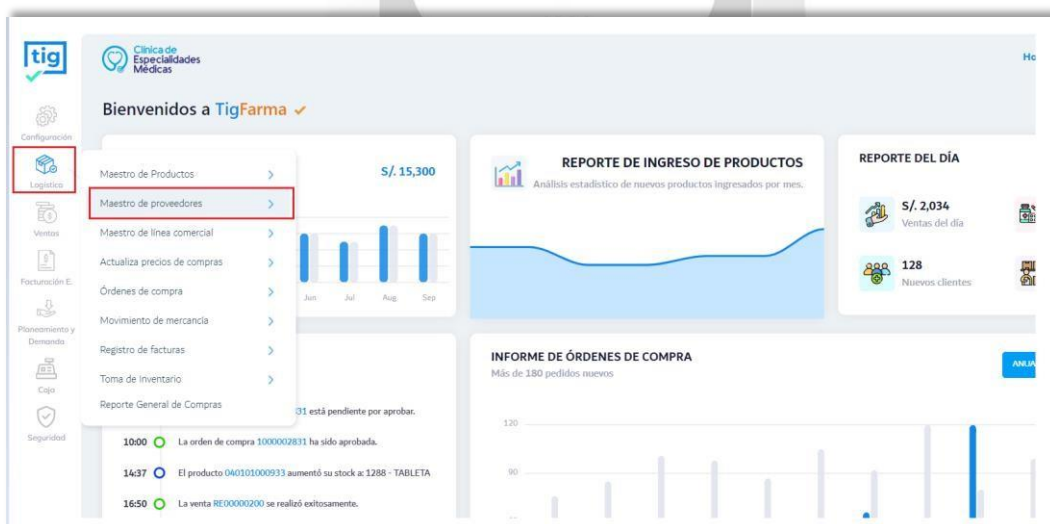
tig

Configuración
Logística
Ventas
Facturación E.
Planeamiento y Demanda
Caja
Seguridad

Clínica de Especialidades Médicas

Ho

Bienvenidos a TigFarma

Maestro de Productos
Maestro de proveedores
Maestro de línea comercial
Actualiza precios de compras
Órdenes de compra
Movimiento de mercancía
Registro de facturas
Toma de inventario
Reporte General de Compras

S/. 15,300

Jun
Jul
Aug
Sep

REPORTE DE INGRESO DE PRODUCTOS
Análisis estadístico de nuevos productos ingresados por mes.

REPORTE DEL DÍA
S/. 2,034
Ventas del día
128
Nuevos clientes

INFORME DE ÓRDENES DE COMPRA
Más de 180 pedidos nuevos
ANUA

120
90

31 está pendiente por aprobar.
10:00 La orden de compra 1000002831 ha sido aprobada.
14:37 El producto 040101000933 aumentó su stock a: 1288 - TABLETA
16:50 La venta RE00000200 se realizó exitosamente.